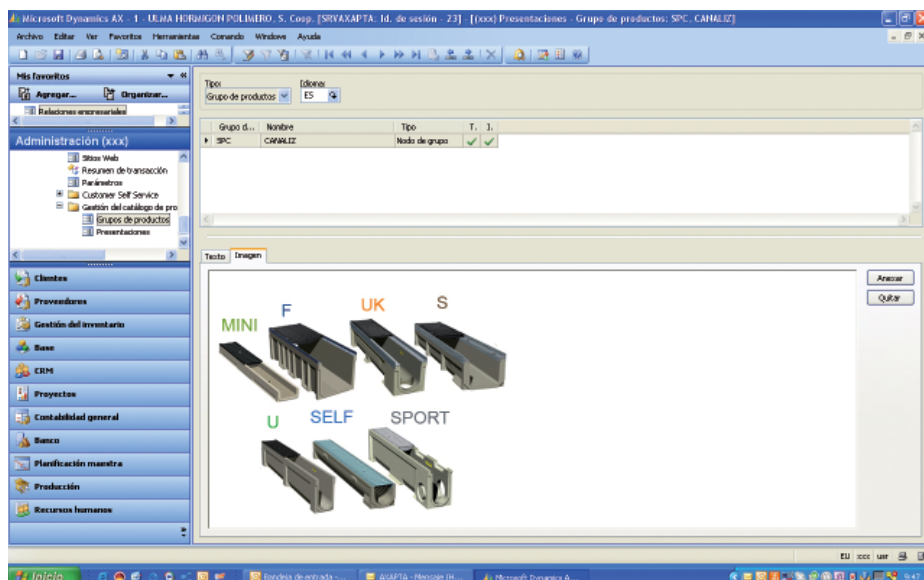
Microsoft Dynamics AX - 1 - ULMA HORMIGON POLIMERO, S. Coop. [SRVAXAPTA: Id. de sesión - 23] - [(xxx) Presentaciones - Grupo de productos: SPC, CANALIZ]

Archivo Editar Ver Favoritos Herramientas Comando Windows Ayuda

Mis favoritos

Agregar... Organizar...

Relaciones empresariales

Administración (xxx)

Sitios Web
Resumen de transacción
Parámetros
Customer Self Service
Gestión del catálogo de pro
Grupos de productos
Presentaciones

Clientes
Proveedores
Gestión del inventario
Base
CRM
Proyectos
Contabilidad general
Banco
Planificación maestra
Producción
Recursos humanos

Tipo: Grupo de productos
Idioma: ES

| Grupo d... | Nombre | Tipo | T. | I. |
|---|---|---|---|---|
| SPC | CANALIZ | Nodo de grupo | ✓ | ✓ |

Texto Imagen

Anexar
Quitar

MINI F UK S
U SELF SPORT

EU xxx usr

Inicio
Bandeja de entrada - ...
AXAPTA - Mensaje (H...
Microsoft Dynamics A...